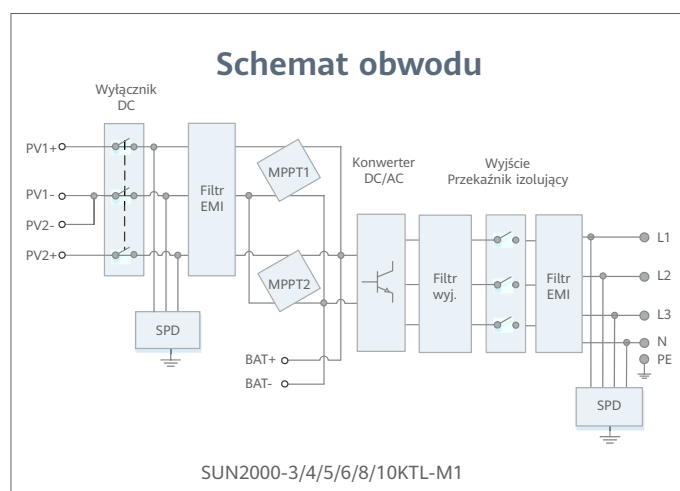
Schemat obwodu

Wyłącznik DC

PV1+
PV1-
PV2-
PV2+

Filtr EMI

MPPT1
MPPT2

SPD

BAT+
BAT-

Konwerter DC/AC

Wyjście Przekaźnik izolujący

Filtr wyj.

Filtr EMI

L1
L2
L3
N
PE

SPD

SUN2000-3/4/5/6/8/10KTL-M1